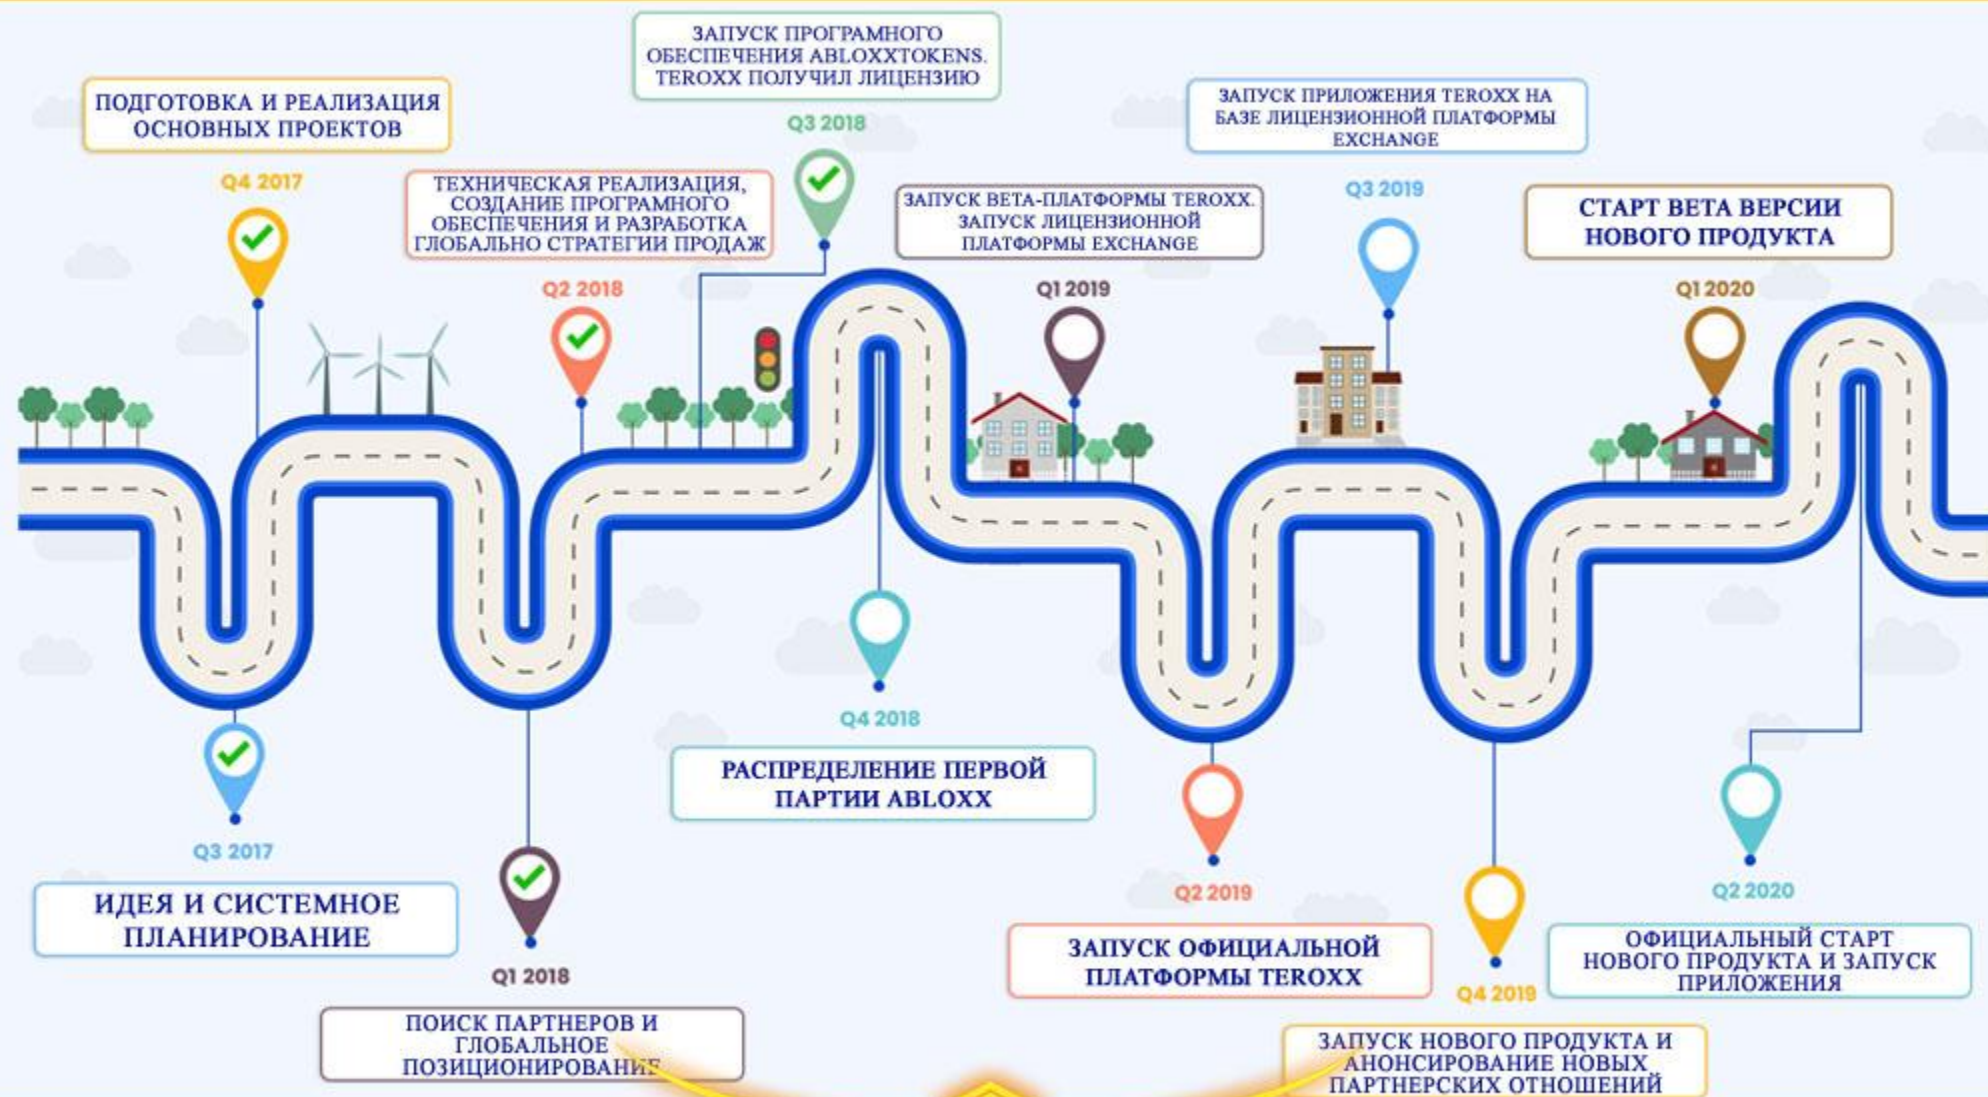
ЗАПУСК ПРОГРАМНОГО ОБЕСПЕЧЕНИЯ ABLOXXTOKENS. TEROXX ПОЛУЧИЛ ЛИЦЕНЗИЮ

ПОДГОТОВКА И РЕАЛИЗАЦИЯ ОСНОВНЫХ ПРОЕКТОВ

Q3 2018

ЗАПУСК ПРИЛОЖЕНИЯ TEROXX НА БАЗЕ ЛИЦЕНЗИОННОЙ ПЛАТФОРМЫ EXCHANGE

Q4 2017

ТЕХНИЧЕСКАЯ РЕАЛИЗАЦИЯ, СОЗДАНИЕ ПРОГРАМНОГО ОБЕСПЕЧЕНИЯ И РАЗРАБОТКА ГЛОБАЛЬНО СТРАТЕГИИ ПРОДАЖ

Q3 2019

ЗАПУСК ВЕТА-ПЛАТФОРМЫ TEROXX. ЗАПУСК ЛИЦЕНЗИОННОЙ ПЛАТФОРМЫ EXCHANGE

СТАРТ ВЕТА ВЕРСИИ НОВОГО ПРОДУКТА

Q2 2018

Q1 2019

Q1 2020

Q4 2018

РАСПРЕДЕЛЕНИЕ ПЕРВОЙ ПАРТИИ ABLOXX

Q3 2017

ИДЕЯ И СИСТЕМНОЕ ПЛАНИРОВАНИЕ

Q1 2018

Q2 2019

ЗАПУСК ОФИЦИАЛЬНОЙ ПЛАТФОРМЫ TEROXX

Q2 2020

ОФИЦИАЛЬНЫЙ СТАРТ НОВОГО ПРОДУКТА И ЗАПУСК ПРИЛОЖЕНИЯ

Q4 2019

ПОИСК ПАРТНЕРОВ И ГЛОБАЛЬНОЕ ПОЗИЦИОНИРОВАНИЕ

ЗАПУСК НОВОГО ПРОДУКТА И АНОНСИРОВАНИЕ НОВЫХ ПАРТНЕРСКИХ ОТНОШЕНИЙ